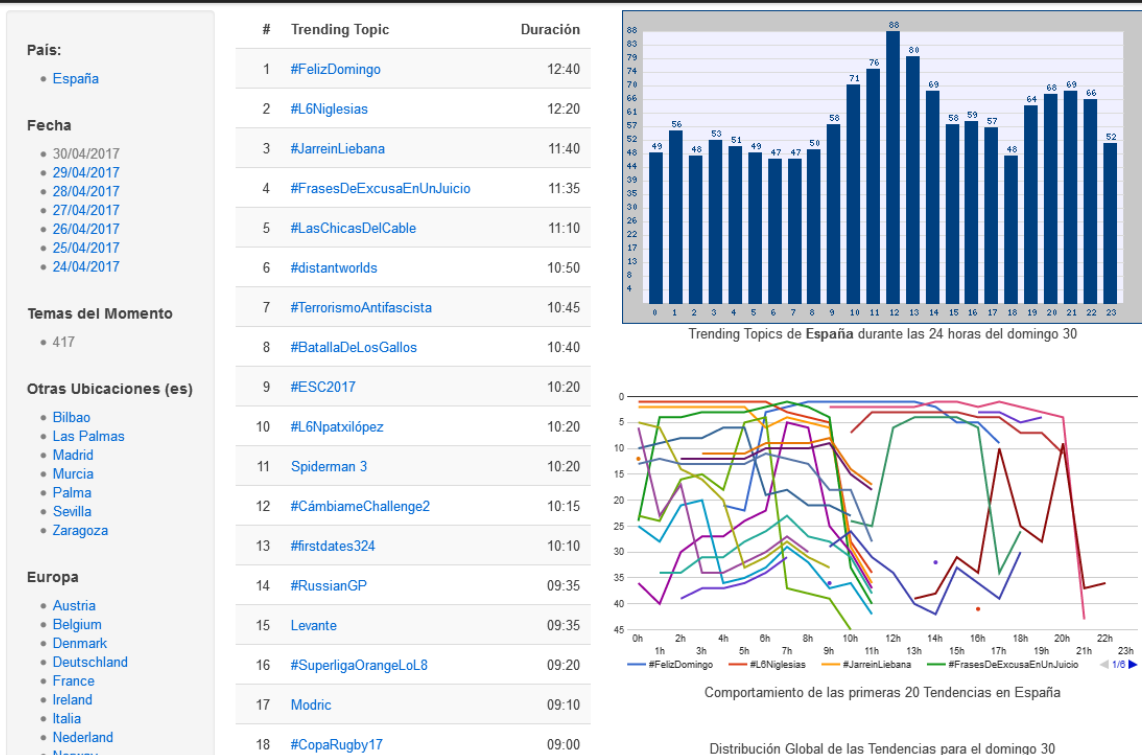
País:

- España

Fecha

- 30/04/2017
- 29/04/2017
- 28/04/2017
- 27/04/2017
- 26/04/2017
- 25/04/2017
- 24/04/2017

Temas del Momento

- 417

Otras Ubicaciones (es)

- Bilbao
- Las Palmas
- Madrid
- Murcia
- Palma
- Sevilla
- Zaragoza

Europa

- Austria
- Belgium
- Denmark
- Deutschland
- France
- Ireland
- Italia
- Nederland
- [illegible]

| # | Trending Topic | Duración |
|---|---|---|
| 1 | #FelizDomingo | 12:40 |
| 2 | #L6Niglesias | 12:20 |
| 3 | #JarreinLiebana | 11:40 |
| 4 | #FrasesDeExcusaEnUnJuicio | 11:35 |
| 5 | #LasChicasDelCable | 11:10 |
| 6 | #distantworlds | 10:50 |
| 7 | #TerrorismoAntifascista | 10:45 |
| 8 | #BatallaDeLosGallos | 10:40 |
| 9 | #ESC2017 | 10:20 |
| 10 | #L6Npatxilópez | 10:20 |
| 11 | Spiderman 3 | 10:20 |
| 12 | #CámbiameChallenge2 | 10:15 |
| 13 | #firstdates324 | 10:10 |
| 14 | #RussianGP | 09:35 |
| 15 | Levante | 09:35 |
| 16 | #SuperligaOrangeLoL8 | 09:20 |
| 17 | Modric | 09:10 |
| 18 | #CopaRugby17 | 09:00 |

88 83 79 74 70 66 61 57 52 48 44 39 35 30 26 22 17 13 8 4

49 56 48 53 51 49 47 47 50 58 71 76 88 80 69 58 59 57 48 64 68 69 66 52

0 1 2 3 4 5 6 7 8 9 10 11 12 13 14 15 16 17 18 19 20 21 22 23

Trending Topics de **España** durante las 24 horas del domingo 30

0 5 10 15 20 25 30 35 40 45

0h 1h 2h 3h 4h 5h 6h 7h 8h 9h 10h 11h 12h 13h 14h 15h 16h 17h 18h 19h 20h 21h 22h 23h

#FelizDomingo #L6Niglesias #JarreinLiebana #FrasesDeExcusaEnUnJuicio 1/6

Comportamiento de las primeras 20 Tendencias en España

Distribución Global de las Tendencias para el domingo 30